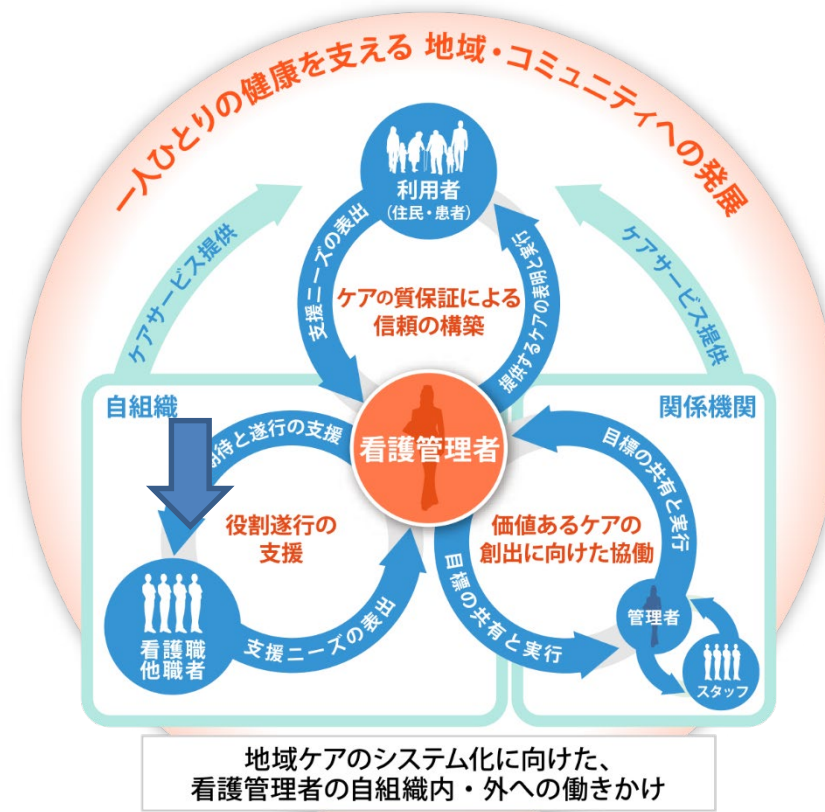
一人ひとりの健康を支える 地域・コミュニティへの発展

利用者
(住民・患者)

ケアサービス提供

ケアサービス提供

支援ニーズの表出

提供するケアの表明と実行

ケアの質保証による
信頼の構築

自組織

関係機関

看護管理者

期待と遂行の支援

目標の共有と実行

役割遂行の
支援

価値あるケアの
創出に向けた協働

目標の共有と実行

管理者

看護職
他職者

支援ニーズの表出

スタッフ

地域ケアのシステム化に向けた、
看護管理者の自組織内・外への働きかけ